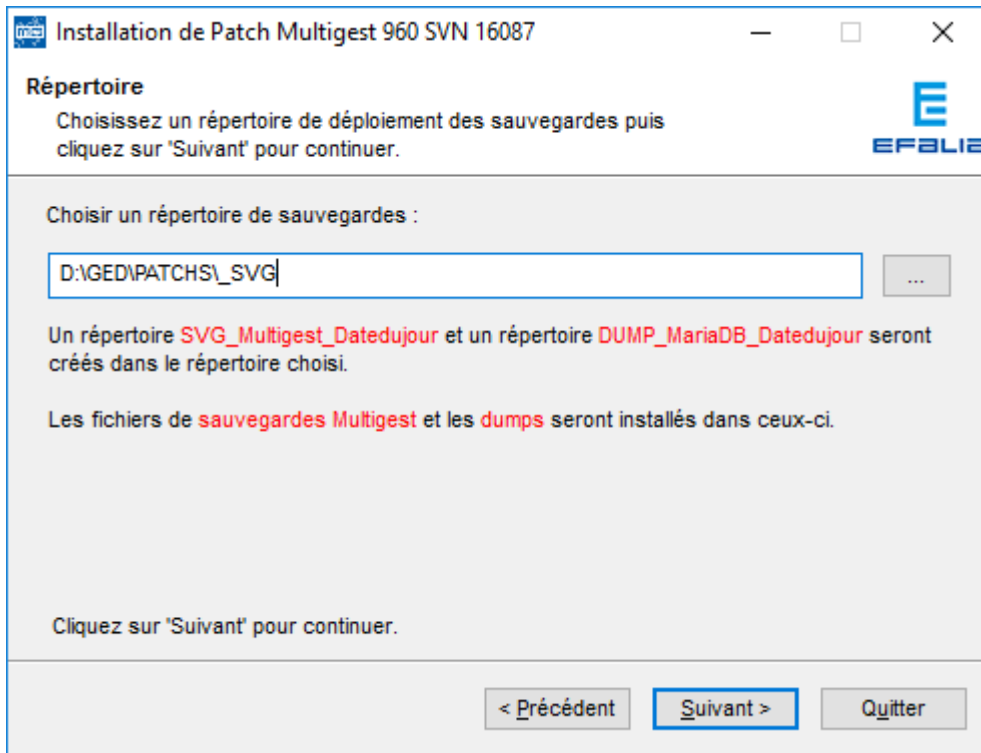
Installation de Patch Multigest 960 SVN 16087

Répertoire
Choisissez un répertoire de déploiement des sauvegardes puis cliquez sur 'Suivant' pour continuer.

EFALIA

Choisir un répertoire de sauvegardes :

D:\GED\PATCHS\_SVG

...

Un répertoire SVG_Multigest_Datedujour et un répertoire DUMP_MariaDB_Datedujour seront créés dans le répertoire choisi.

Les fichiers de sauvegardes Multigest et les dumps seront installés dans ceux-ci.

Cliquez sur 'Suivant' pour continuer.

< Précédent

Suivant >

Quitter